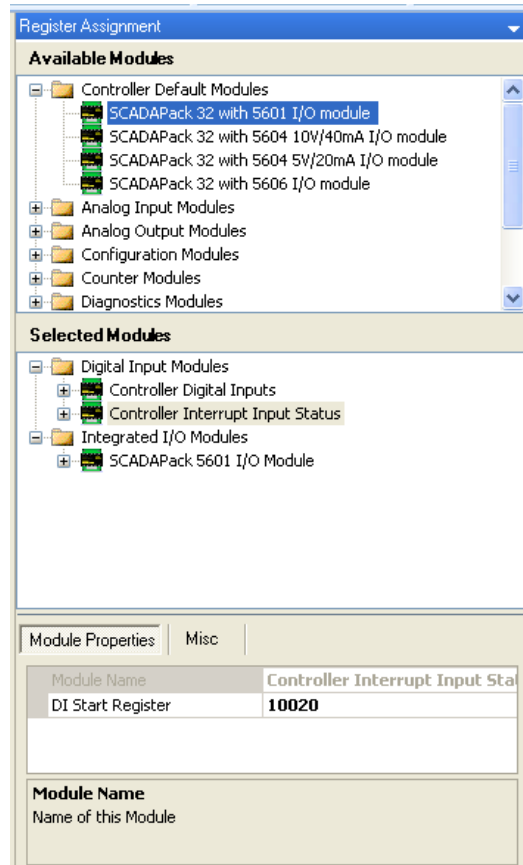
Register Assignment

Available Modules

Controller Default Modules
SCADAPack 32 with 5601 I/O module
SCADAPack 32 with 5604 10V/40mA I/O module
SCADAPack 32 with 5604 5V/20mA I/O module
SCADAPack 32 with 5606 I/O module
Analog Input Modules
Analog Output Modules
Configuration Modules
Counter Modules
Diagnostics Modules

Selected Modules

Digital Input Modules
Controller Digital Inputs
Controller Interrupt Input Status
Integrated I/O Modules
SCADAPack 5601 I/O Module

Module Properties | Misc

| Module Name | Controller Interrupt Input Sta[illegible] |
|---|---|
| DI Start Register | 10020 |

Module Name
Name of this Module